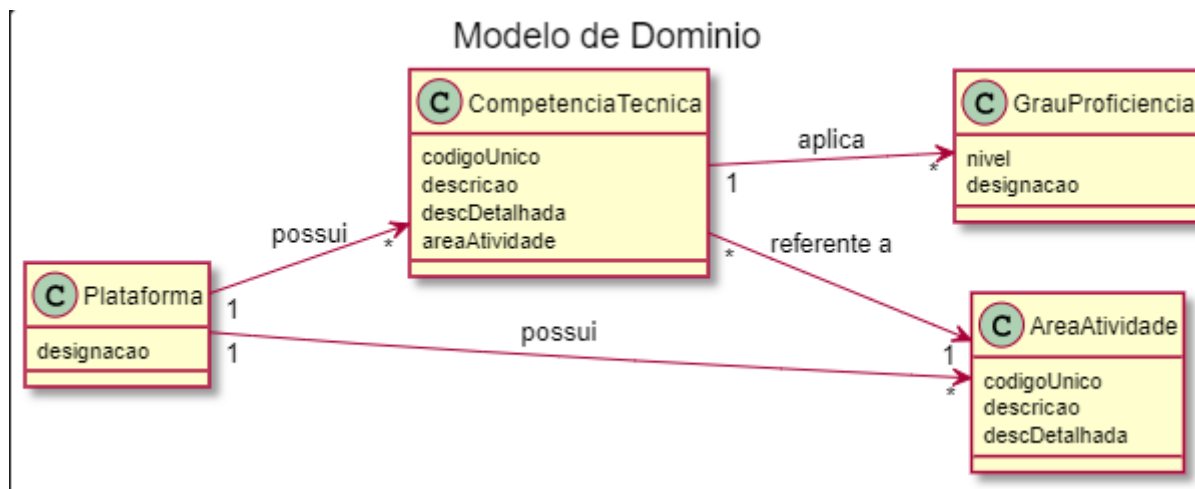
Modelo de Dominio

C CompetenciaTecnica
codigoUnico
descricao
descDetalhada
areaAtividade

C GrauProficiencia
nivel
designacao

aplica
1
*

possui
*

referente a
*

C Plataforma
designacao

1
1

possui

1
*

C AreaAtividade
codigoUnico
descricao
descDetalhada